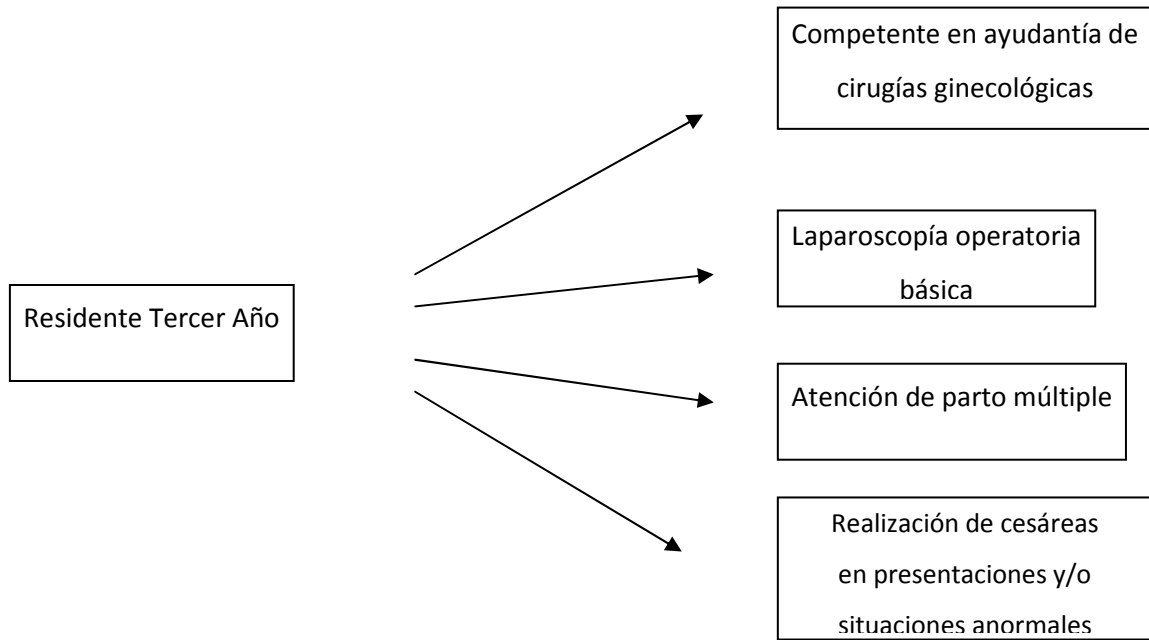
Residente Tercer Año

Competente en ayudantía de cirugías ginecológicas

Laparoscopía operatoria básica

Atención de parto múltiple

Realización de cesáreas en presentaciones y/o situaciones anormales